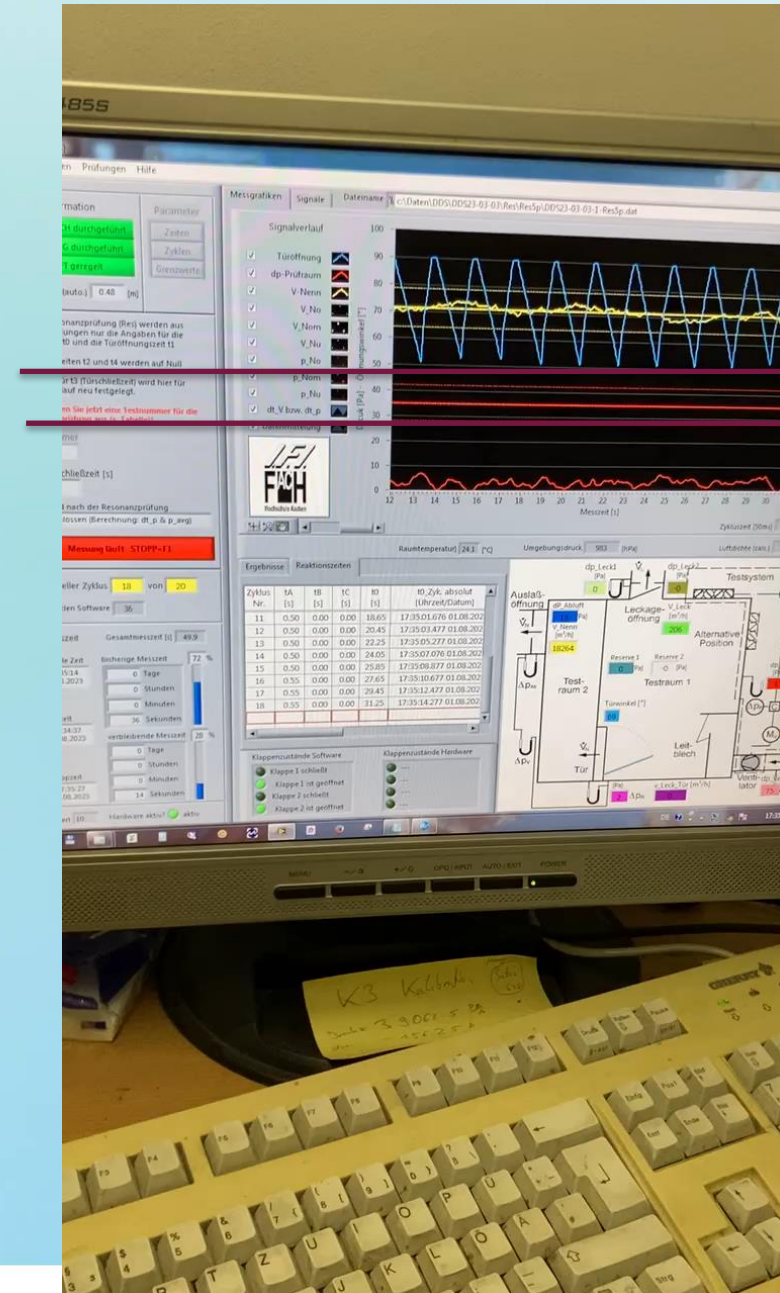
485S

en Prüfungen Hilfe

rmation

Parameter

t durchgeführt

Zeiten

G durchgeführt

Zyklen

T geregelt

Grenzwerte

(auto.) 0.48 [m]

onanzprüfung (Res) werden aus ungen nur die Angaben für die t0 und die Türöffnungszeit t1

eiten t2 und t4 werden auf Null

ür t3 (Türschließzeit) wird hier für auf neu festgelegt.

en Sie jetzt eine Testnummer für die

mer

chließzeit [s]

 nach der Resonanzprüfung
zossen (Berechnung: dt_p & p_avg)

Messung läuft: STOPP=F1

eller Zyklus 18 von 20

den Software 36

szeit

Gesamtmesszeit [s] 49.9

le Zeit

bisherige Messzeit

72 %

0 Tage
0 Stunden
0 Minuten
36 Sekunden

verbleibende Messzeit

28 %

0 Tage
0 Stunden
0 Minuten
14 Sekunden

Hardware aktiv? aktiv

Messgrafiken | Signale | Dateiname | c:\Daten\DDS\DDS23-03-03\Res\Res5p\DDS23-03-03-1-Res5p.dat

Signalverlauf

Türöffnung
dp-Prüfraum
V-Nenn
V_No
V_Nom
V_Nu
p_No
p_Nom
p_Nu
dt_V bzw. dt_p

100
90
80
70
60
50
40
30
20
10
0

12 13 14 15 16 17 18 19 20 21 22 23 24 25 26 27 28 29 30

Messzeit [s]

Zyklusz eit (50ms)

Raumtemperatur 24.1 [°C]

Umgebungsdruck 983 [hPa]

Luftdichte (calc.)

Ergebnisse | Reaktionszeiten

| Zyklus Nr. | tA [s] | tB [s] | tC [s] | t0 [s] | t0_Zyk. absolut (Uhrzeit/Datum) |
|---|---|---|---|---|---|
| 11 | 0.50 | 0.00 | 0.00 | 18.65 | 17:35:01.676 01.08.202 |
| 12 | 0.50 | 0.00 | 0.00 | 20.45 | 17:35:03.477 01.08.202 |
| 13 | 0.50 | 0.00 | 0.00 | 22.25 | 17:35:05.277 01.08.202 |
| 14 | 0.50 | 0.00 | 0.00 | 24.05 | 17:35:07.076 01.08.202 |
| 15 | 0.50 | 0.00 | 0.00 | 25.85 | 17:35:08.877 01.08.202 |
| 16 | 0.55 | 0.00 | 0.00 | 27.65 | 17:35:10.677 01.08.202 |
| 17 | 0.55 | 0.00 | 0.00 | 29.45 | 17:35:12.477 01.08.202 |
| 18 | 0.55 | 0.00 | 0.00 | 31.25 | 17:35:14.277 01.08.202 |

Klappenzustände Software
Klappe 1 schließt
Klappe 1 ist geöffnet
Klappe 2 schließt
Klappe 2 ist geöffnet

Klappenzustände Hardware

Auslaßöffnung
dp_Leck1 [Pa] 0
dp_Leck2 [Pa] 0
Testsystem
dP_Abluft [Pa]
V_Nenn [m³/h]
18264
Leckageöffnung
V_Leck [m³/h]
206
Alternative Position
Reserve 1 0
Reserve 2 -0
Testraum 2
Testraum 1
Türwinkel [°] 69
Leitblech
Tür
Ventilator
V_Leck_Tür [m³/h]

MENU
OPD / INPUT
AUTO / EXIT
POWER

K3 Kalibration